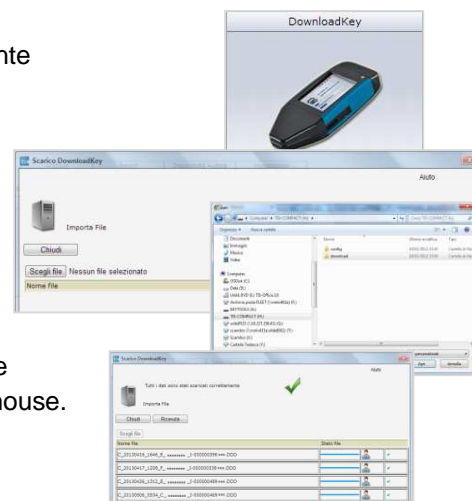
nte

DownloadKey

Scarico DownloadKey

Aiuto

Importa File

Chiudi

Scegli file Nessun file selezionato

Nome file

Organizza ▾ Nuova cartella

Documenti
Immagini
Musica
Video

Computer

config
download

Apri Annulla

e
house.

Scarico DownloadKey

Aiuto

Tutti i dati sono stati scaricati correttamente

Importa File

Chiudi Ricevute

Scegli file

Nome file

Stato file

C_20130416_1646_E_ ......... _I-000000390 ---.DDD
C_20130417_1200_F_ ......... _I-000000338 ---.DDD
C_20130426_1312_E_ ......... _I-000000489 ---.DDD
C_20130506_0934_C_ ......... _I-000000489 ---.DDD